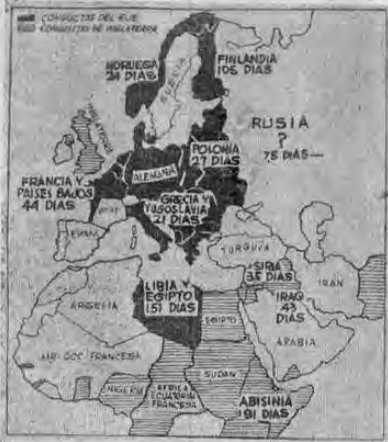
CONQUISTAS DEL EJE
CONQUISTAS DE INGLATERRA

NORUEGA 24 DIAS
FINLANDIA 105 DIAS
SUECIA
RUSIA ? 75 DIAS—
POLONIA 27 DIAS
ALEMANIA
FRANCIA Y PAISES BAJOS 44 DIAS
GRECIA Y YUGOSLAVIA 21 DIAS
ESPAÑA
TURQUIA
SIRIA 35 DIAS
IRAN
IRAQ 43 DIAS
LIBIA Y EGIPTO 151 DIAS
ARGELIA
EGIPTO
ARABIA
AFR. OCC. FRANCESA
SUDAN
NIGERIA
AFRICA ECUATORIAL FRANCESA
ABISINIA 91 DIAS